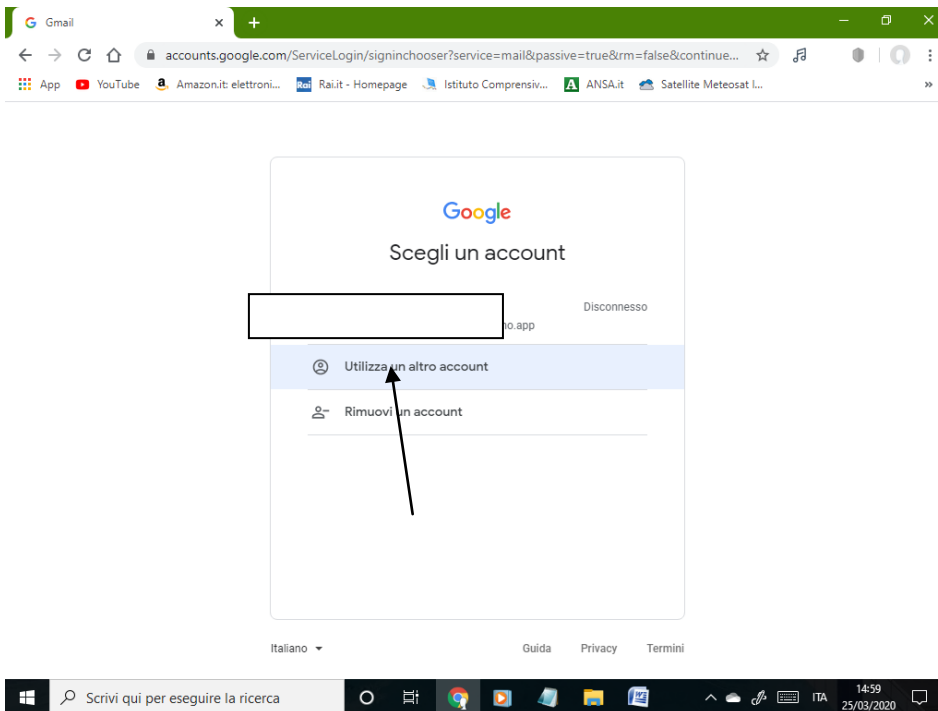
Gmail

accounts.google.com/ServiceLogin/signinchooser?service=mail&passive=true&rm=false&continue...

App YouTube Amazon.it: elettroni... Rai.it - Homepage Istituto Comprensiv... ANSA.it Satellite Meteosat I...

Google

Scegli un account

Disconnesso

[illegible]no.app

Utilizza un altro account

Rimuovi un account

Italiano

Guida Privacy Termini

Scrivi qui per eseguire la ricerca

ITA 14:59 25/03/2020